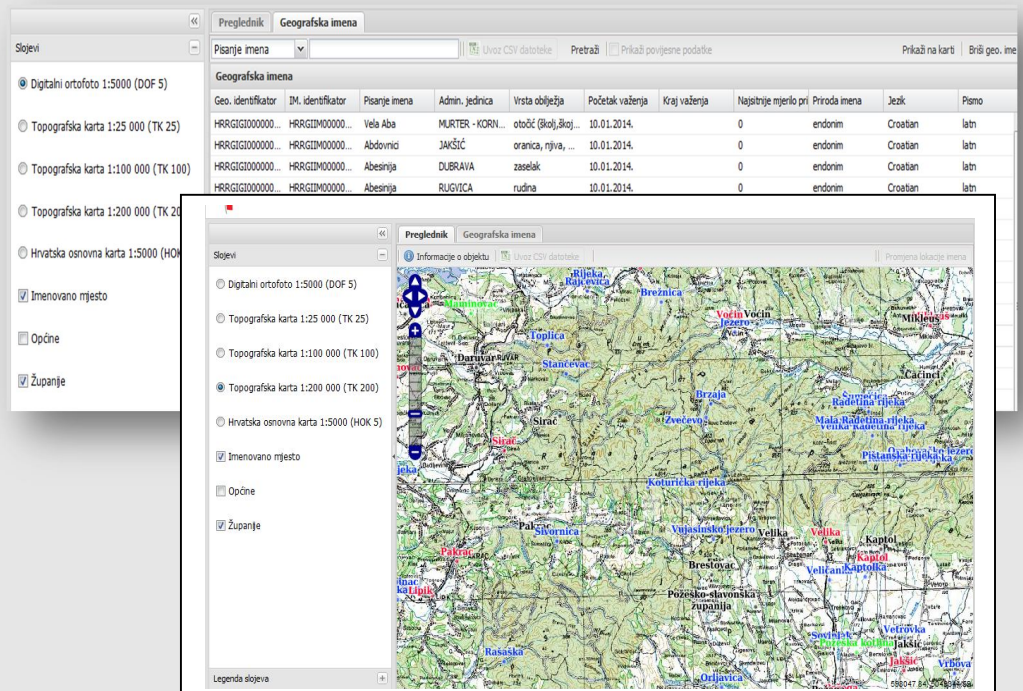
Slojevi

Digitalni ortofoto 1:5000 (DOF 5)

Topografska karta 1:25 000 (TK 25)

Topografska karta 1:100 000 (TK 100)

Topografska karta 1:200 000 (TK 20

Hrvatska osnovna karta 1:5000 (HOK

Imenovano mjesto

Općine

Županije

Preglednik | Geografska imena

Pisanje imena | Uvoz CSV datoteke | Pretraži | Prikaži povijesne podatke | Prikaži na karti | Briši geo. ime

Geografska imena

| Geo. identifikator | IM. identifikator | Pisanje imena | Admin. jedinica | Vrsta obilježja | Početak važenja | Kraj važenja | Najsitnije mjerilo pri | Priroda imena | Jezik | Pismo |
|---|---|---|---|---|---|---|---|---|---|---|
| HRRGIGI000000... | HRRGIIM00000... | Vela Aba | MURTER - KORN... | otočić (školj,škoj... | 10.01.2014. | | 0 | endonim | Croatian | latn |
| HRRGIGI000000... | HRRGIIM00000... | Abdovnici | JAKŠIĆ | oranica, njiva, ... | 10.01.2014. | | 0 | endonim | Croatian | latn |
| HRRGIGI000000... | HRRGIIM00000... | Abesinija | DUBRAVA | zaselak | 10.01.2014. | | 0 | endonim | Croatian | latn |
| HRRGIGI000000... | HRRGIIM00000... | Abesinija | RUGVICA | rudina | 10.01.2014. | | 0 | endonim | Croatian | latn |

Slojevi

Digitalni ortofoto 1:5000 (DOF 5)

Topografska karta 1:25 000 (TK 25)

Topografska karta 1:100 000 (TK 100)

Topografska karta 1:200 000 (TK 200)

Hrvatska osnovna karta 1:5000 (HOK 5)

Imenovano mjesto

Općine

Županije

Legenda slojeva

Preglednik | Geografska imena

Informacije o objektu | Uvoz CSV datoteke | Promjena lokacije imena

Rijeka Rajčevica, Brežnica, Voćin, Voćin jezero, Mikleuš, Toplica, Daruvar, Stančevac, Čačinci, Brzaja, Sirač, Zvečevo, Radetina rijeka, Velika Radetina rijeka, Mala Radetina rijeka, Sirač, Pištanska rijeka, Koturička rijeka, Pakrac, Sivornica, Vujasinsko jezero, Velika, Kaptol, Brestovac, Veličani, Kaptolka, Pakrac, Lipik, Požeško-slavonska županija, Vetovka, Rašaška, Orljavica, Jakšić, Vrbova

598047.84 : 5048...